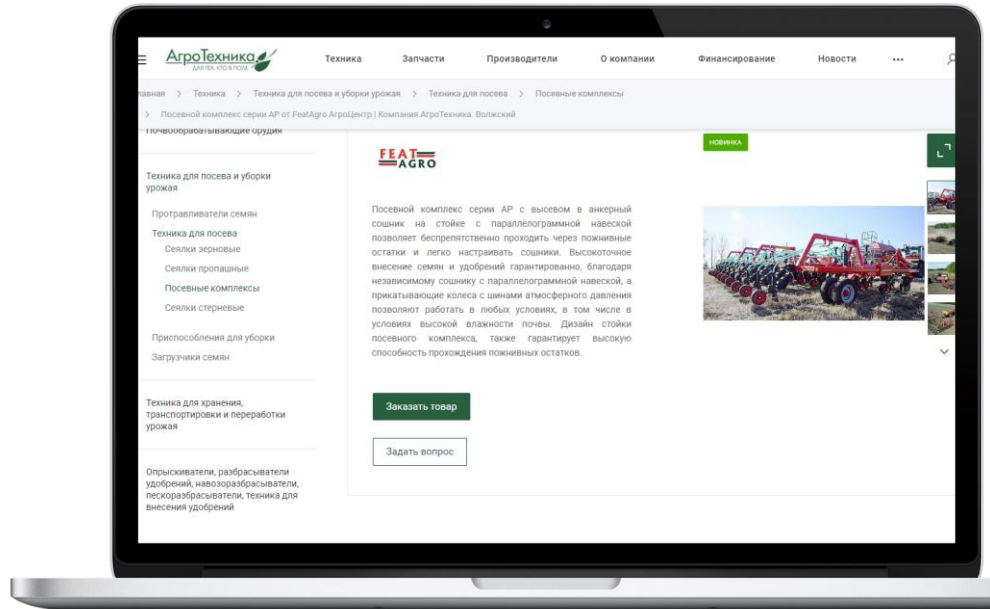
АгроТехника
ДЛЯ ТЕХ, КТО В ПОЛЕ

Техника Запчасти Производители О компании Финансирование Новости ...

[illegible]лавная > Техника > Техника для посева и уборки урожая > Техника для посева > Посевные комплексы

> Посевной комплекс серии АР от FeatAgro АгроЦентр | Компания АгроТехника. Волжский

Почвообрабатывающие орудия

Техника для посева и уборки урожая

Протравливатели семян

Техника для посева

Сеялки зерновые

Сеялки пропашные

Посевные комплексы

Сеялки стерневые

Приспособления для уборки

Загрузчики семян

Техника для хранения, транспортировки и переработки урожая

Опрыскиватели, разбрасыватели удобрений, навозоразбрасыватели, пескоразбрасыватели, техника для внесения удобрений

FEAT AGRO

НОВИНКА

Посевной комплекс серии АР с высевом в анкерный сошник на стойке с параллелограммной навеской позволяет беспрепятственно проходить через пожнивные остатки и легко настраивать сошники. Высокоточное внесение семян и удобрений гарантированно, благодаря независимому сошнику с параллелограммной навеской, а прикатывающие колеса с шинами атмосферного давления позволяют работать в любых условиях, в том числе в условиях высокой влажности почвы. Дизайн стойки посевного комплекса, также гарантирует высокую способность прохождения пожнивных остатков.

Заказать товар

Задать вопрос